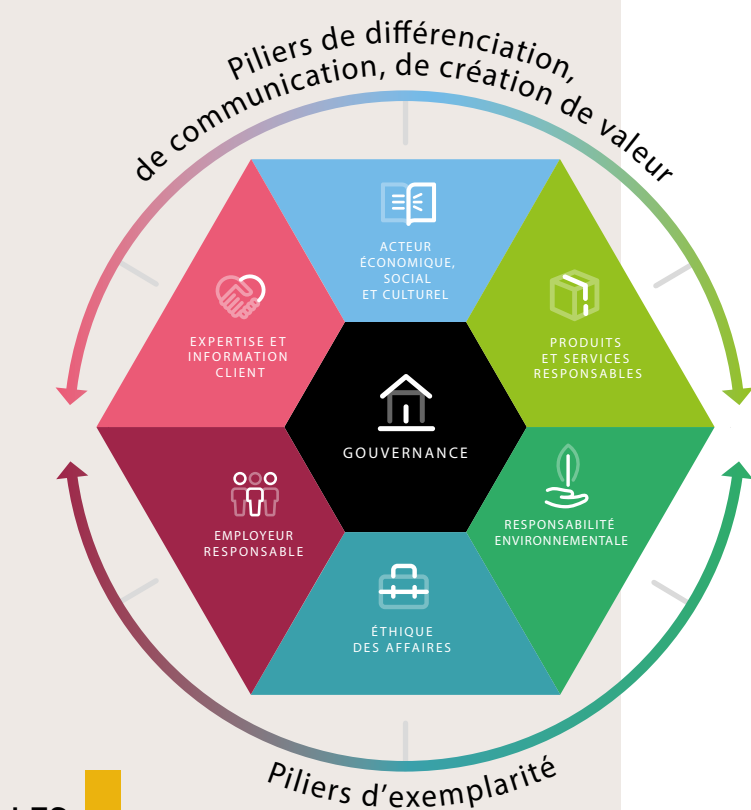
Piliers de différenciation, de communication, de création de valeur

ACTEUR ÉCONOMIQUE, SOCIAL ET CULTUREL

EXPERTISE ET INFORMATION CLIENT

PRODUITS ET SERVICES RESPONSABLES

GOUVERNANCE

EMPLOYEUR RESPONSABLE

RESPONSABILITÉ ENVIRONNEMENTALE

ÉTHIQUE DES AFFAIRES

Piliers d'exemplarité

LES